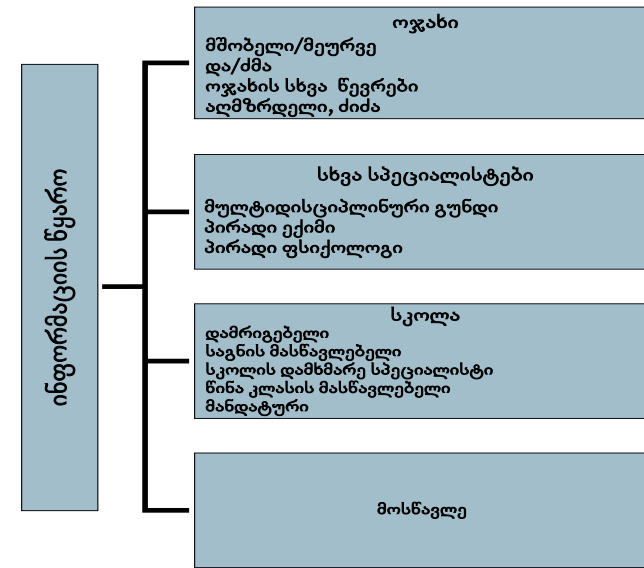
ინფორმაციის წყარო

ოჯახი
მშობელი/მეურვე
და/ძმა
ოჯახის სხვა წევრები
აღმზრდელი, ძიძა

სხვა სპეციალისტები
მულტიდისციპლინური გუნდი
პირადი ექიმი
პირადი ფსიქოლოგი

სკოლა
დამრიგებელი
საგნის მასწავლებელი
სკოლის დამხმარე სპეციალისტი
წინა კლასის მასწავლებელი
მანდატური

მოსწავლე